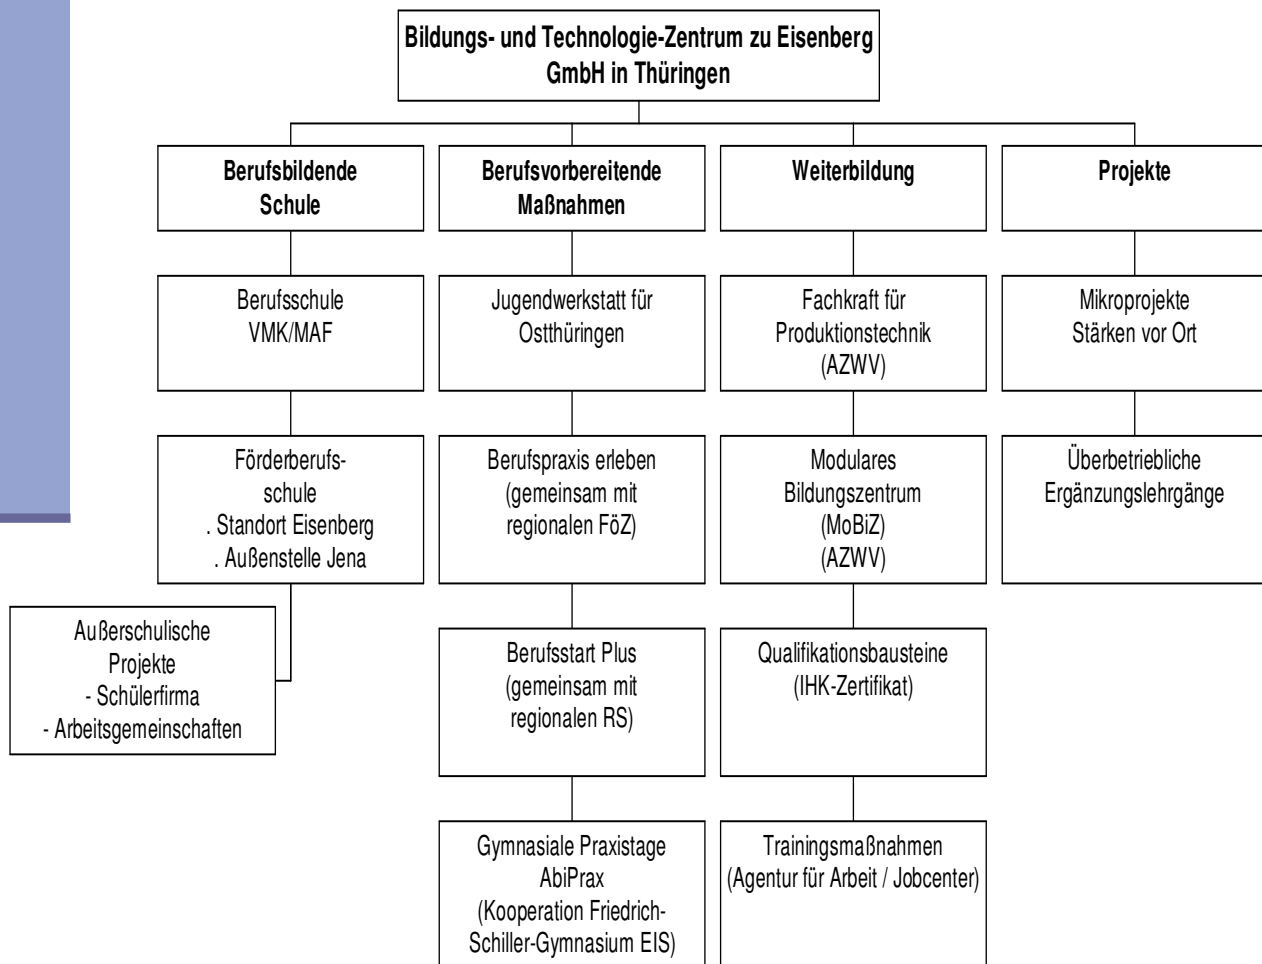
Bildungs- und Technologie-Zentrum zu Eisenberg GmbH in Thüringen

Berufsbildende Schule

Berufsschule VMK/MAF

Förderberufsschule
. Standort Eisenberg
. Außenstelle Jena

Außerschulische Projekte
- Schülerfirma
- Arbeitsgemeinschaften

Berufsvorbereitende Maßnahmen

Jugendwerkstatt für Ostthüringen

Berufspraxis erleben (gemeinsam mit regionalen FöZ)

Berufsstart Plus (gemeinsam mit regionalen RS)

Gymnasiale Praxistage AbiPrax (Kooperation Friedrich-Schiller-Gymnasium EIS)

Weiterbildung

Fachkraft für Produktionstechnik (AZWV)

Modulares Bildungszentrum (MoBiZ) (AZWV)

Qualifikationsbausteine (IHK-Zertifikat)

Trainingsmaßnahmen (Agentur für Arbeit / Jobcenter)

Projekte

Mikroprojekte Stärken vor Ort

Überbetriebliche Ergänzungslehrgänge